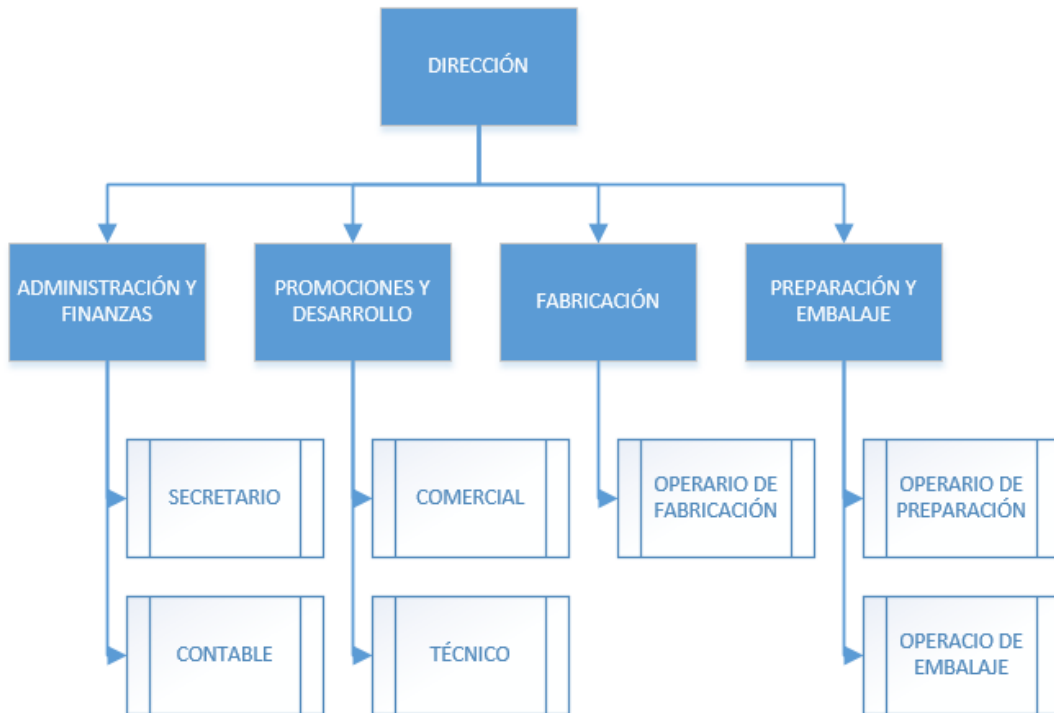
DIRECCIÓN

ADMINISTRACIÓN Y FINANZAS

PROMOCIONES Y DESARROLLO

FABRICACIÓN

PREPARACIÓN Y EMBALAJE

SECRETARIO

COMERCIAL

OPERARIO DE FABRICACIÓN

OPERARIO DE PREPARACIÓN

CONTABLE

TÉCNICO

OPERACIO DE EMBALAJE